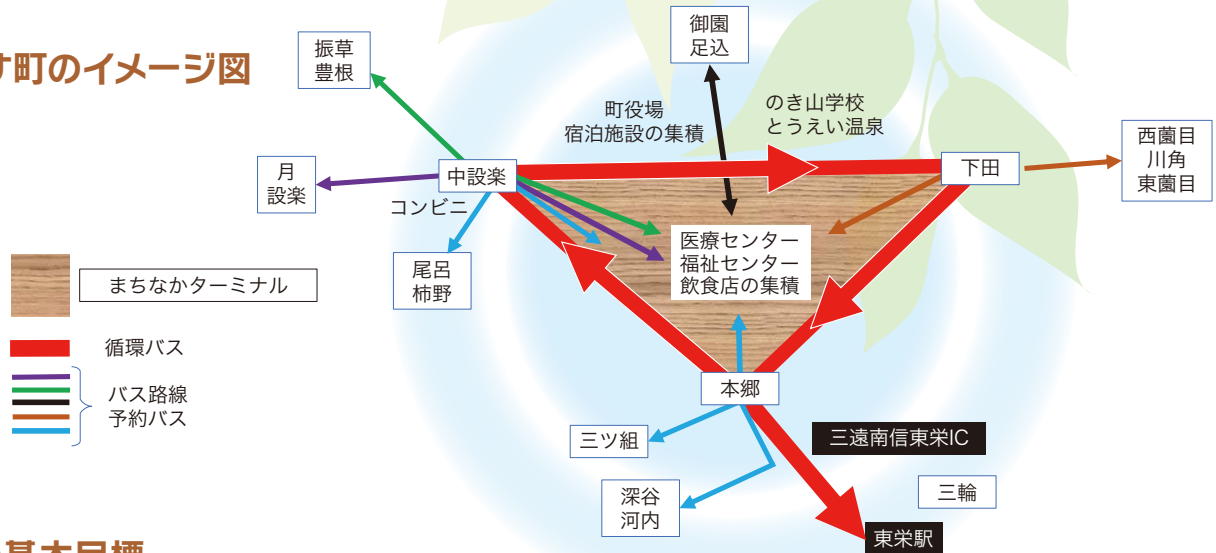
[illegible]町のイメージ図

振草
豊根

御園
足込

町役場
宿泊施設の集積

のき山学校
とうえい温泉

西薗目
川角
東薗目

月
設楽

中設楽

下田

コンビニ

医療センター
福祉センター
飲食店の集積

尾呂
柿野

まちなかターミナル

循環バス

バス路線
予約バス

本郷

三ツ組

三遠南信東栄IC

深谷
河内

三輪

東栄駅

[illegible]